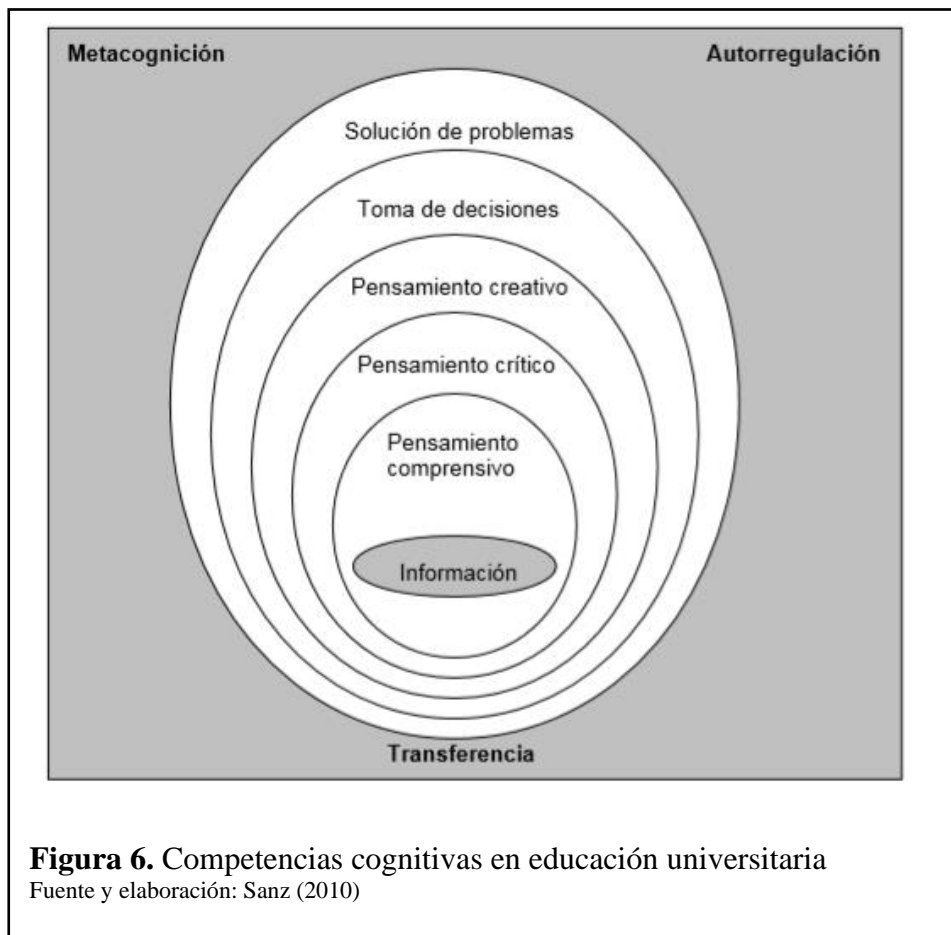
Metacognición

Autorregulación

Solución de problemas

Toma de decisiones

Pensamiento creativo

Pensamiento crítico

Pensamiento comprensivo

Información

Transferencia

**Figura 6.** Competencias cognitivas en educación universitaria
Fuente y elaboración: Sanz (2010)